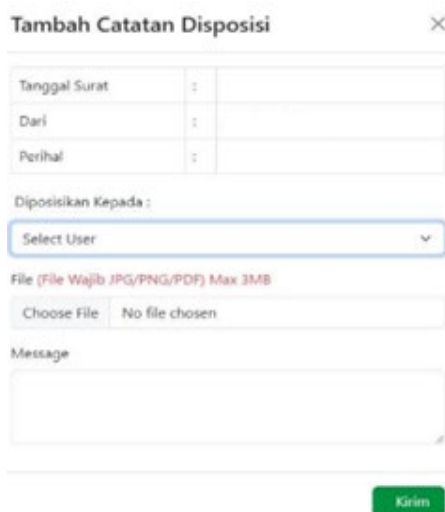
Tambah Catatan Disposisi

×

| Tanggal Surat | : | |
|---|---|---|
| Dari | : | |
| Perihal | : | |

Diposisikan Kepada :

Select User

File (File Wajib JPG/PNG/PDF) Max 3MB

Choose File No file chosen

Message

Kirim